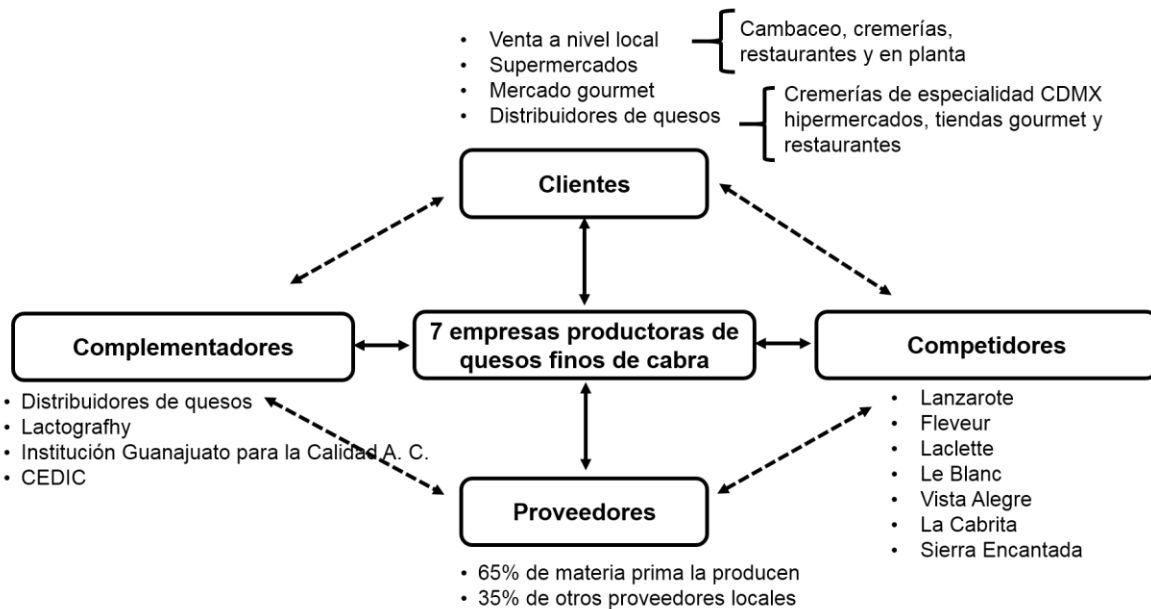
• Venta a nivel local
• Supermercados
• Mercado gourmet
• Distribuidores de quesos

Cambaceo, cremerías, restaurantes y en planta

Cremerías de especialidad CDMX hipermercados, tiendas gourmet y restaurantes

Clientes

Complementadores

7 empresas productoras de quesos finos de cabra

Competidores

• Distribuidores de quesos
• Lactografhy
• Institución Guanajuato para la Calidad A. C.
• CEDIC

• Lanzarote
• Fleveur
• Laclette
• Le Blanc
• Vista Alegre
• La Cabrita
• Sierra Encantada

Proveedores

• 65% de materia prima la producen
• 35% de otros proveedores locales